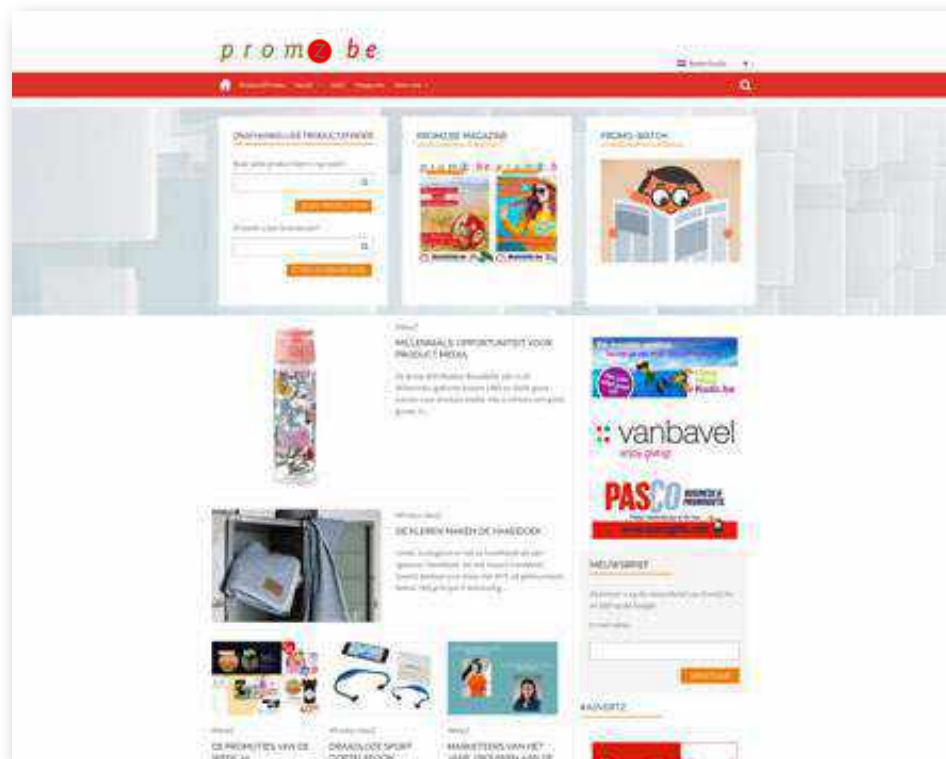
promz.be

Nederlands

PromZ Promo   Nieuws   Jobs   Magazine   Meer info

ONAFHANKELIJKE PRODUCTFINDER

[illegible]

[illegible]

PROMZ.BE MAGAZINE

PROMO-WATCH

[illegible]

MILLENNIALS: OPPORTUNITEIT VOOR PRODUCT MEDIA

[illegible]

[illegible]

DE KLEREN MAKEN DE HANDDOEK

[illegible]

vanbavel

PASCO

NIEUWSBRIEF

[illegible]

ADVERTS

DE PROMOTIES VAN DE

DRAADLOZE SPORT

MARKETEERS VAN HET